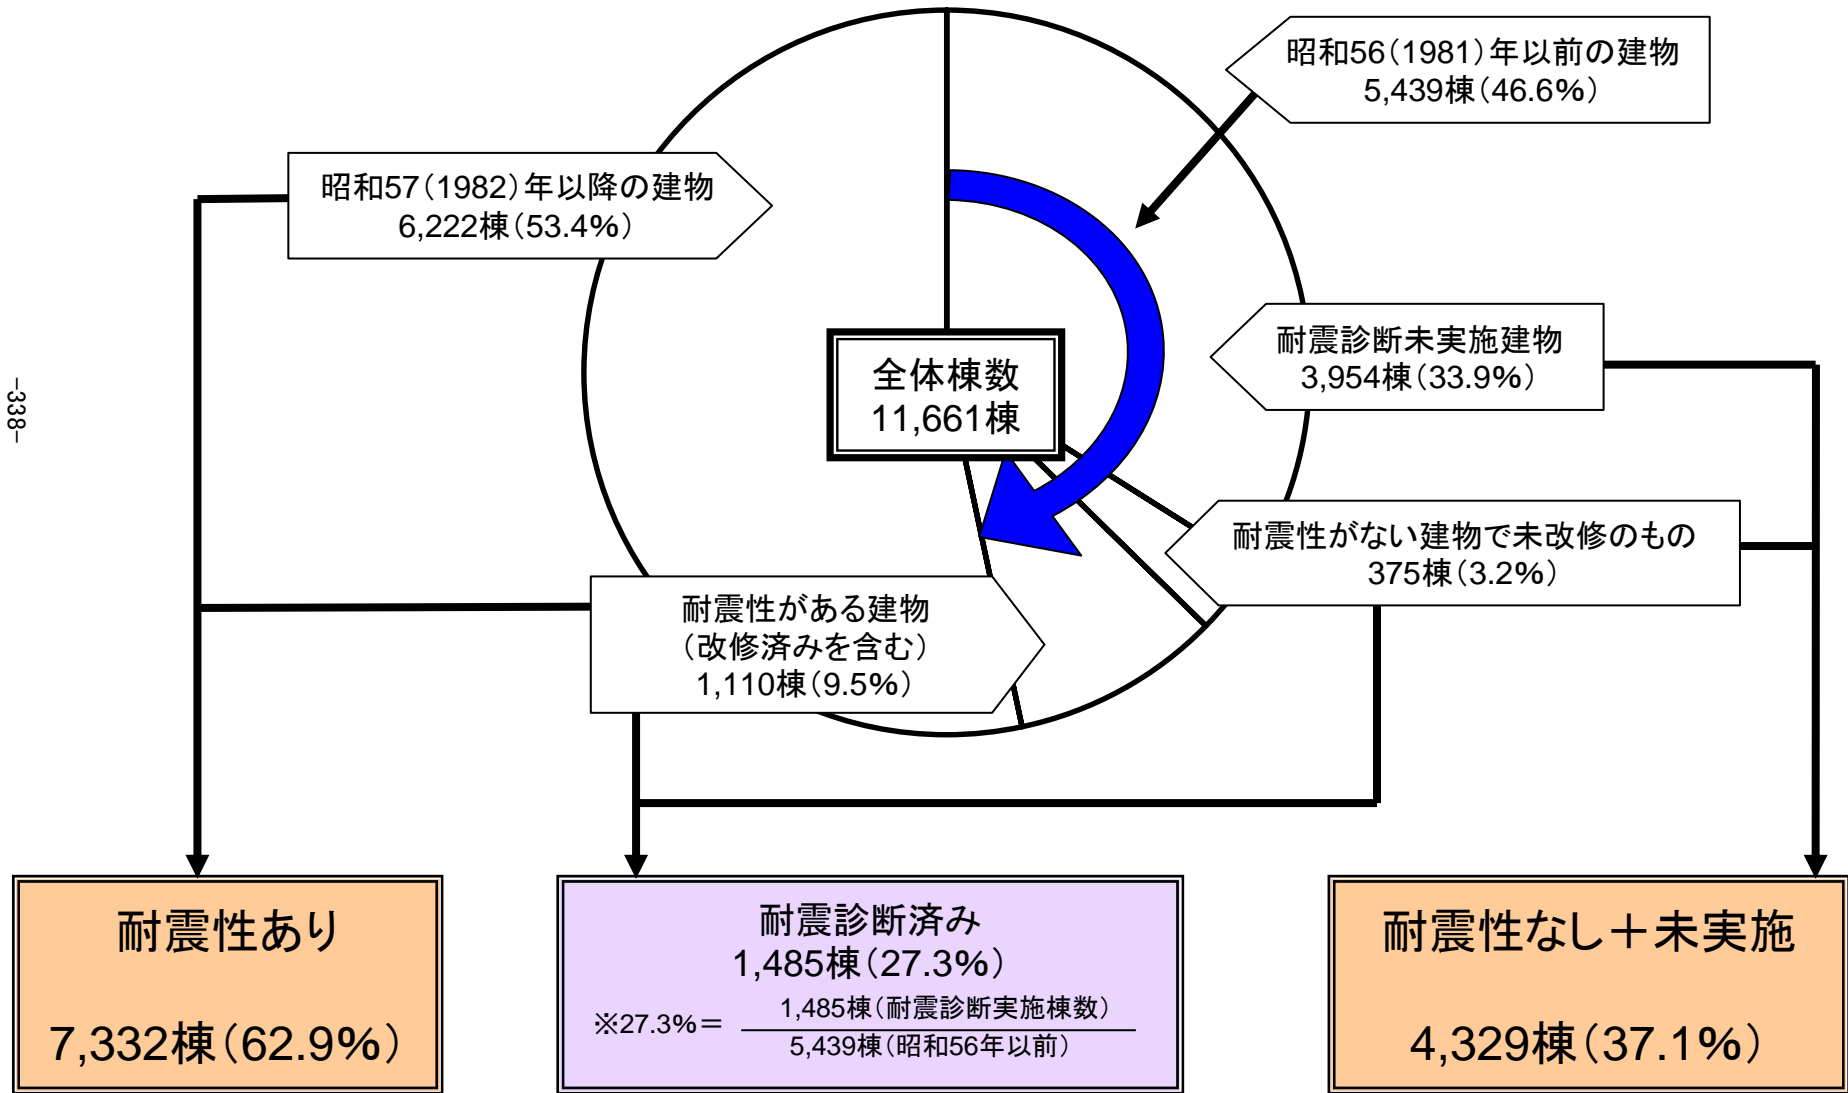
–338–

昭和56(1981)年以前の建物
5,439棟(46.6%)

昭和57(1982)年以降の建物
6,222棟(53.4%)

全体棟数
11,661棟

耐震診断未実施建物
3,954棟(33.9%)

耐震性がない建物で未改修のもの
375棟(3.2%)

耐震性がある建物
(改修済みを含む)
1,110棟(9.5%)

耐震性あり

7,332棟(62.9%)

耐震診断済み
1,485棟(27.3%)
※27.3%＝$\frac{1,485棟(耐震診断実施棟数)}{5,439棟(昭和56年以前)}$

耐震性なし＋未実施

4,329棟(37.1%)